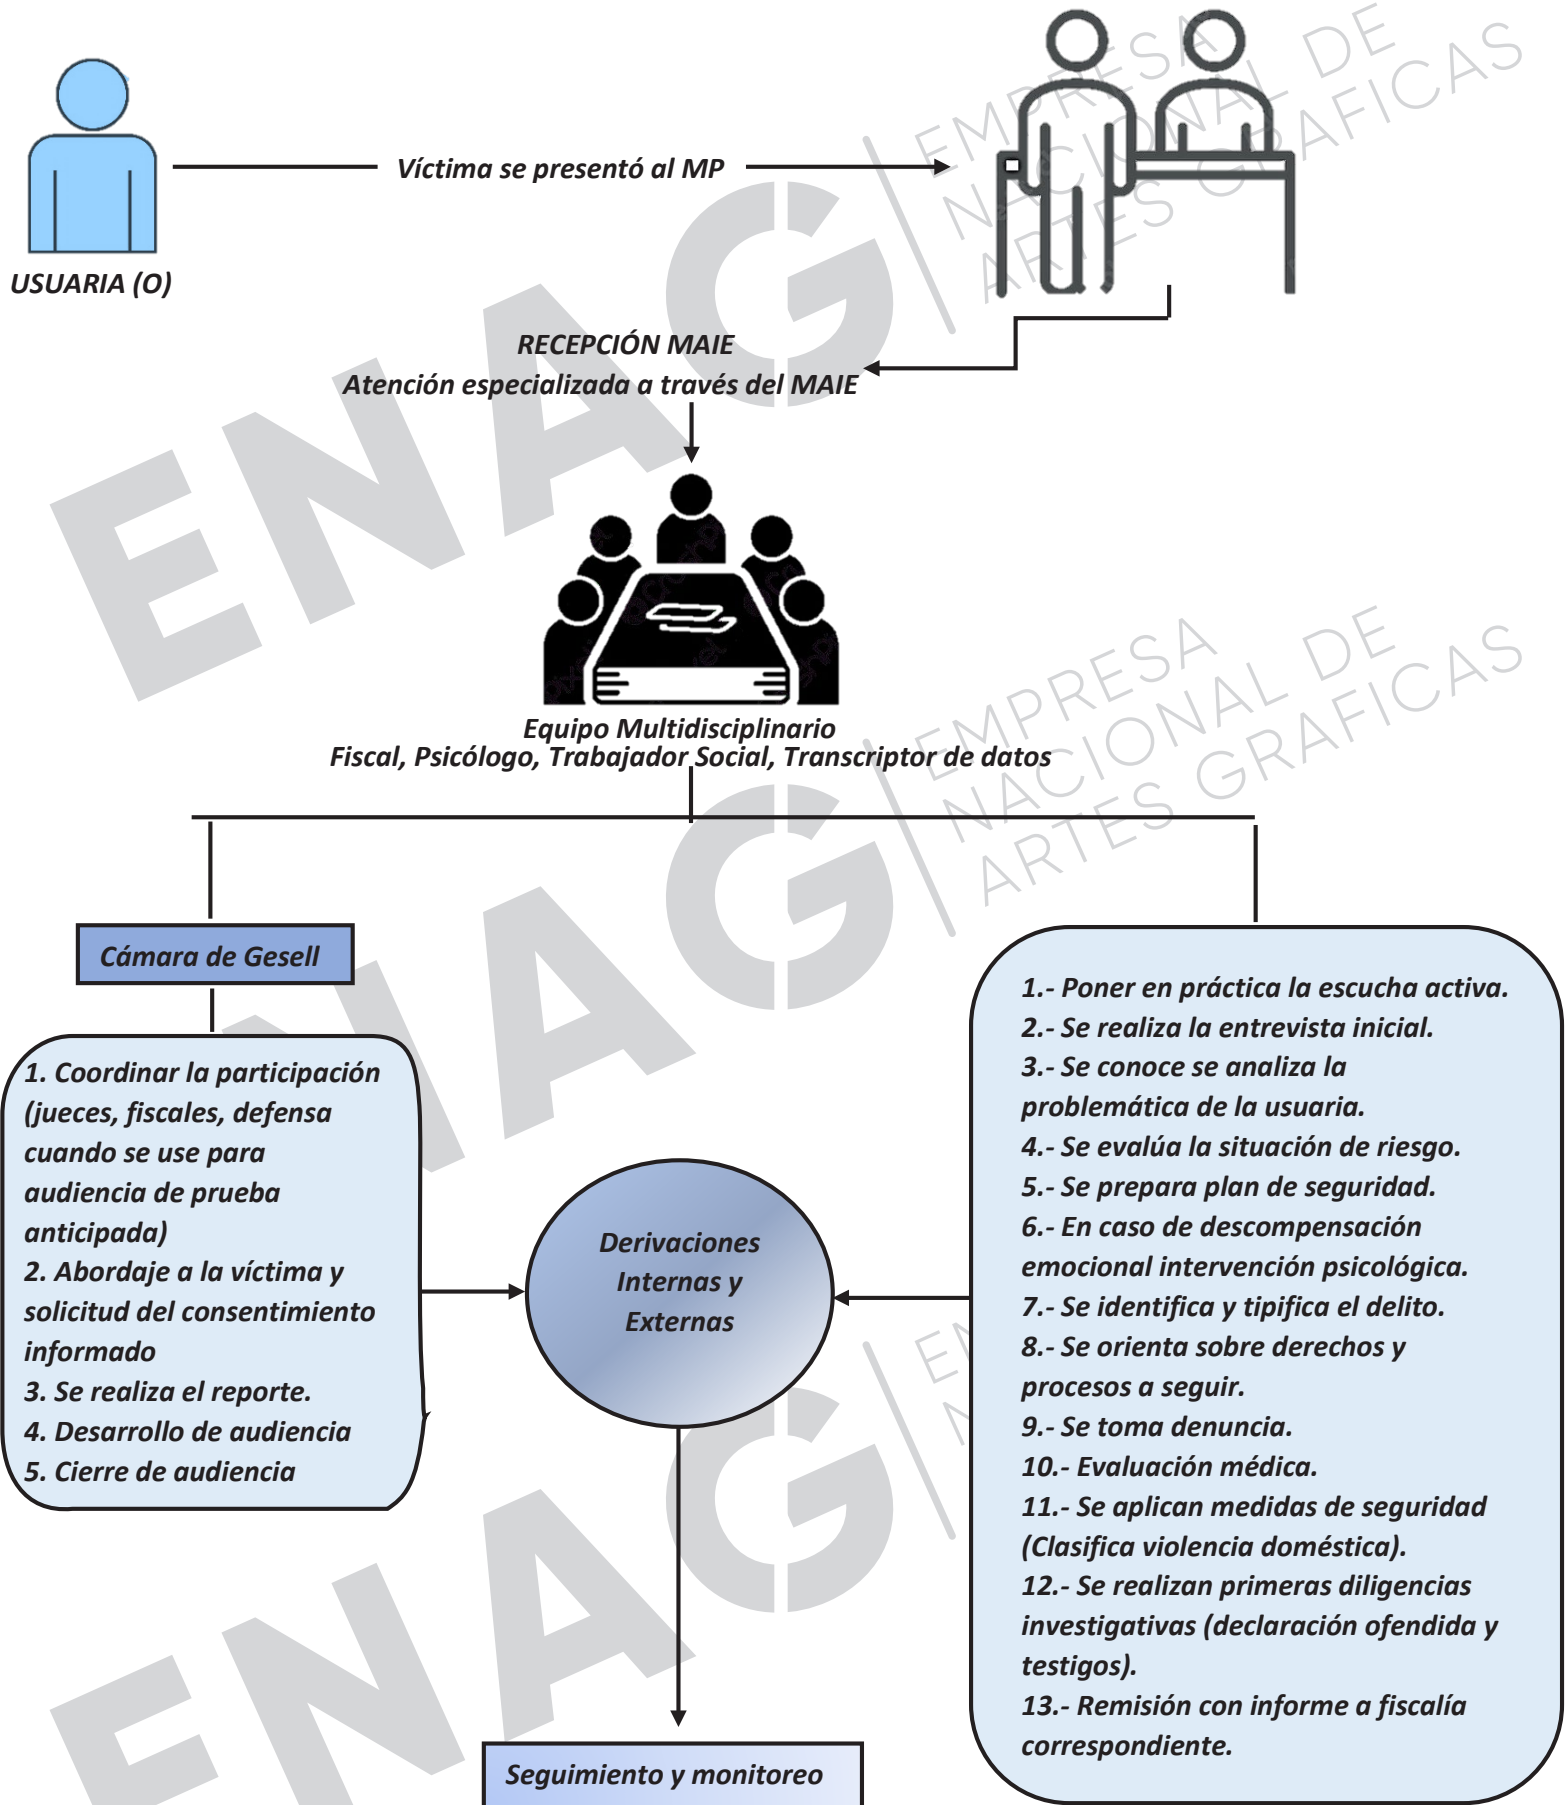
USUARIA (O)

Víctima se presentó al MP

EMPRESA NACIONAL DE ARTES GRAFICAS

RECEPCIÓN MAIE
Atención especializada a través del MAIE

ENAG

Equipo Multidisciplinario
Fiscal, Psicólogo, Trabajador Social, Transcriptor de datos

EMPRESA NACIONAL DE ARTES GRAFICAS

ENAG

Cámara de Gesell

1. Coordinar la participación (jueces, fiscales, defensa cuando se use para audiencia de prueba anticipada)
2. Abordaje a la víctima y solicitud del consentimiento informado
3. Se realiza el reporte.
4. Desarrollo de audiencia
5. Cierre de audiencia

Derivaciones Internas y Externas

1.- Poner en práctica la escucha activa.
2.- Se realiza la entrevista inicial.
3.- Se conoce se analiza la problemática de la usuaria.
4.- Se evalúa la situación de riesgo.
5.- Se prepara plan de seguridad.
6.- En caso de descompensación emocional intervención psicológica.
7.- Se identifica y tipifica el delito.
8.- Se orienta sobre derechos y procesos a seguir.
9.- Se toma denuncia.
10.- Evaluación médica.
11.- Se aplican medidas de seguridad (Clasifica violencia doméstica).
12.- Se realizan primeras diligencias investigativas (declaración ofendida y testigos).
13.- Remisión con informe a fiscalía correspondiente.

ENAG

Seguimiento y monitoreo